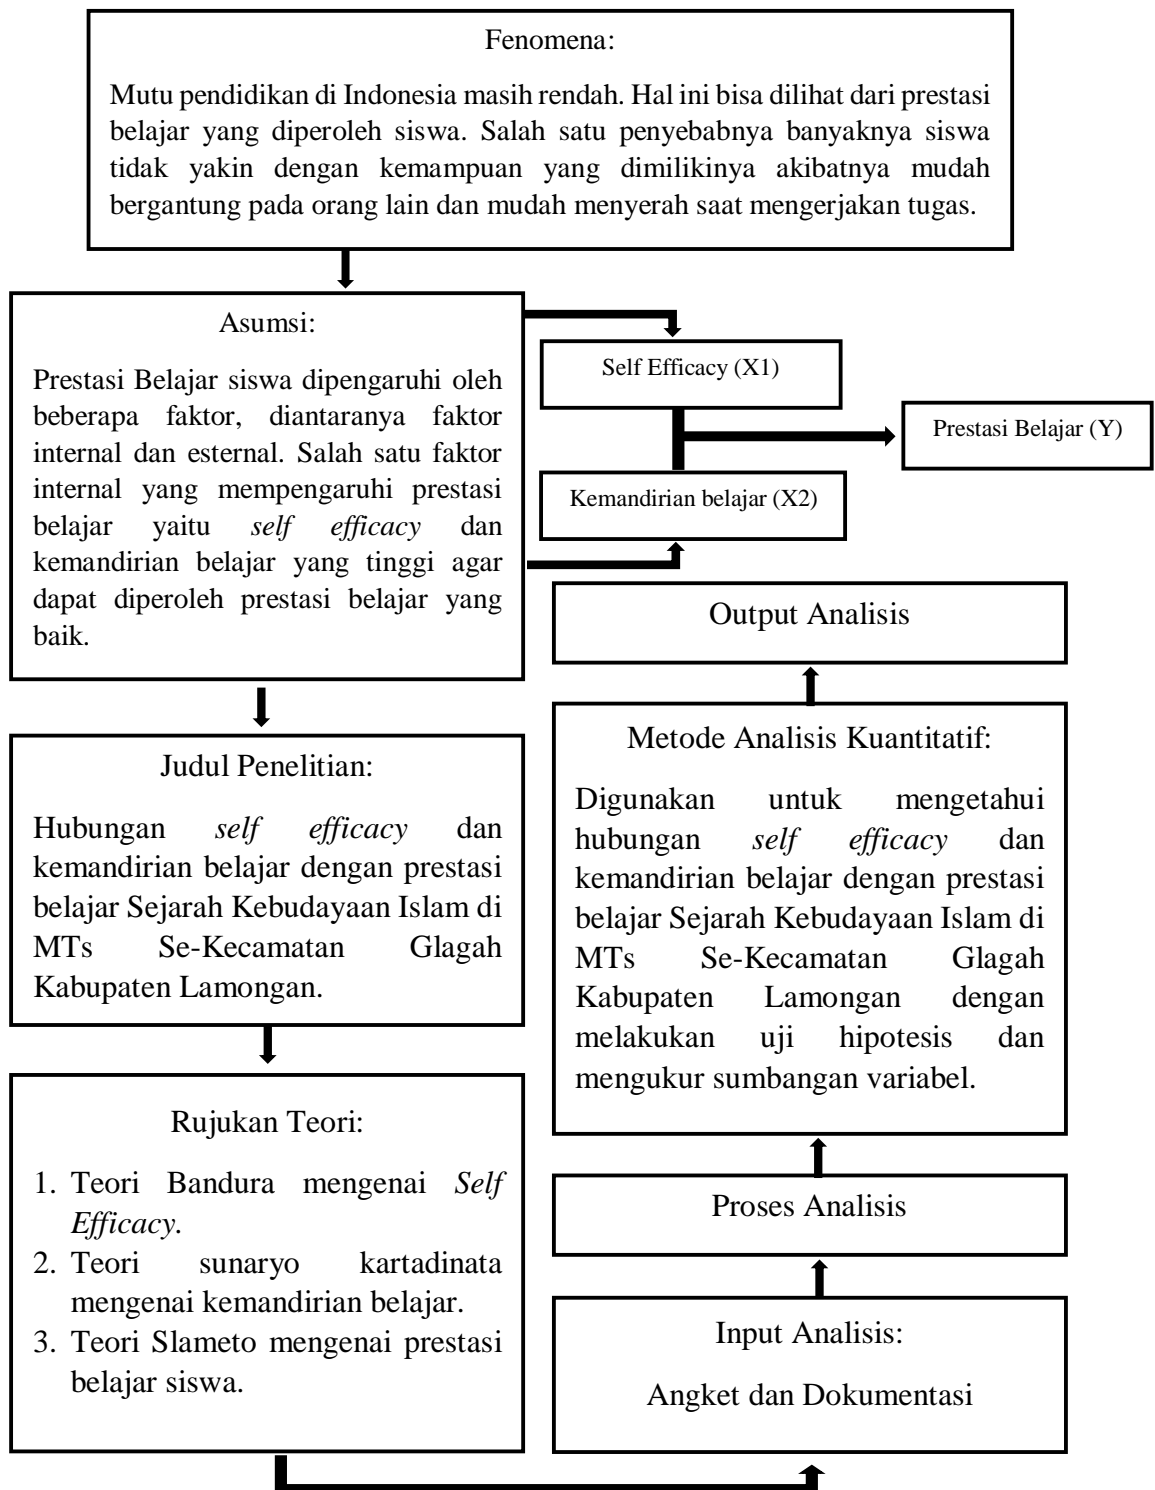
Fenomena:

Mutu pendidikan di Indonesia masih rendah. Hal ini bisa dilihat dari prestasi belajar yang diperoleh siswa. Salah satu penyebabnya banyaknya siswa tidak yakin dengan kemampuan yang dimilikinya akibatnya mudah bergantung pada orang lain dan mudah menyerah saat mengerjakan tugas.

Asumsi:

Prestasi Belajar siswa dipengaruhi oleh beberapa faktor, diantaranya faktor internal dan esternal. Salah satu faktor internal yang mempengaruhi prestasi belajar yaitu *self efficacy* dan kemandirian belajar yang tinggi agar dapat diperoleh prestasi belajar yang baik.

Self Efficacy (X1)

Kemandirian belajar (X2)

Prestasi Belajar (Y)

Output Analisis

Judul Penelitian:

Hubungan *self efficacy* dan kemandirian belajar dengan prestasi belajar Sejarah Kebudayaan Islam di MTs Se-Kecamatan Glagah Kabupaten Lamongan.

Metode Analisis Kuantitatif:

Digunakan untuk mengetahui hubungan *self efficacy* dan kemandirian belajar dengan prestasi belajar Sejarah Kebudayaan Islam di MTs Se-Kecamatan Glagah Kabupaten Lamongan dengan melakukan uji hipotesis dan mengukur sumbangan variabel.

Rujukan Teori:

1. Teori Bandura mengenai *Self Efficacy*.
2. Teori sunaryo kartadinata mengenai kemandirian belajar.
3. Teori Slameto mengenai prestasi belajar siswa.

Proses Analisis

Input Analisis:

Angket dan Dokumentasi